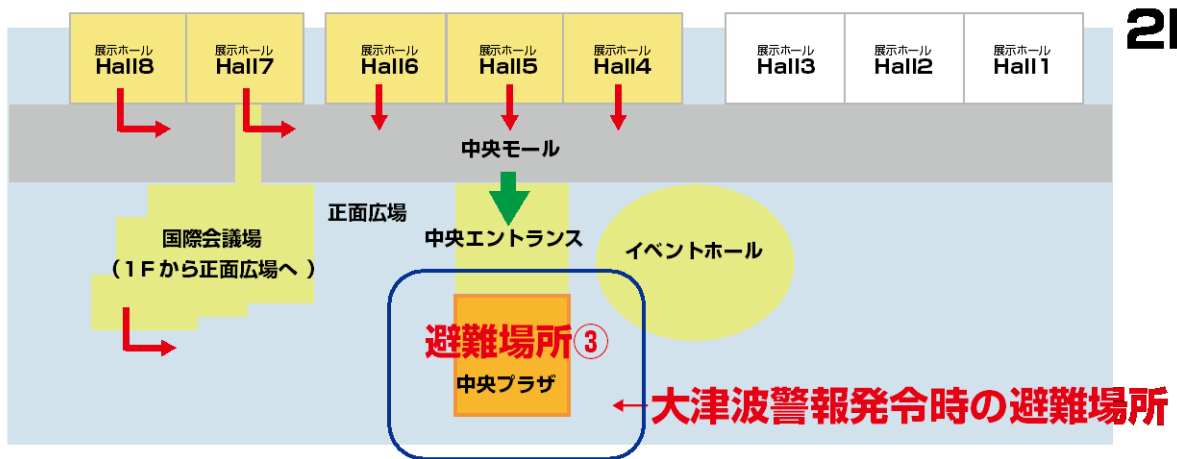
展示ホール
Hall8

展示ホール
Hall7

展示ホール
Hall6

展示ホール
Hall5

展示ホール
Hall4

展示ホール
Hall3

展示ホール
Hall2

展示ホール
Hall1

2F

中央モール

正面広場

国際会議場
（1Fから正面広場へ）

中央エントランス

イベントホール

避難場所③
中央プラザ

←大津波警報発令時の避難場所